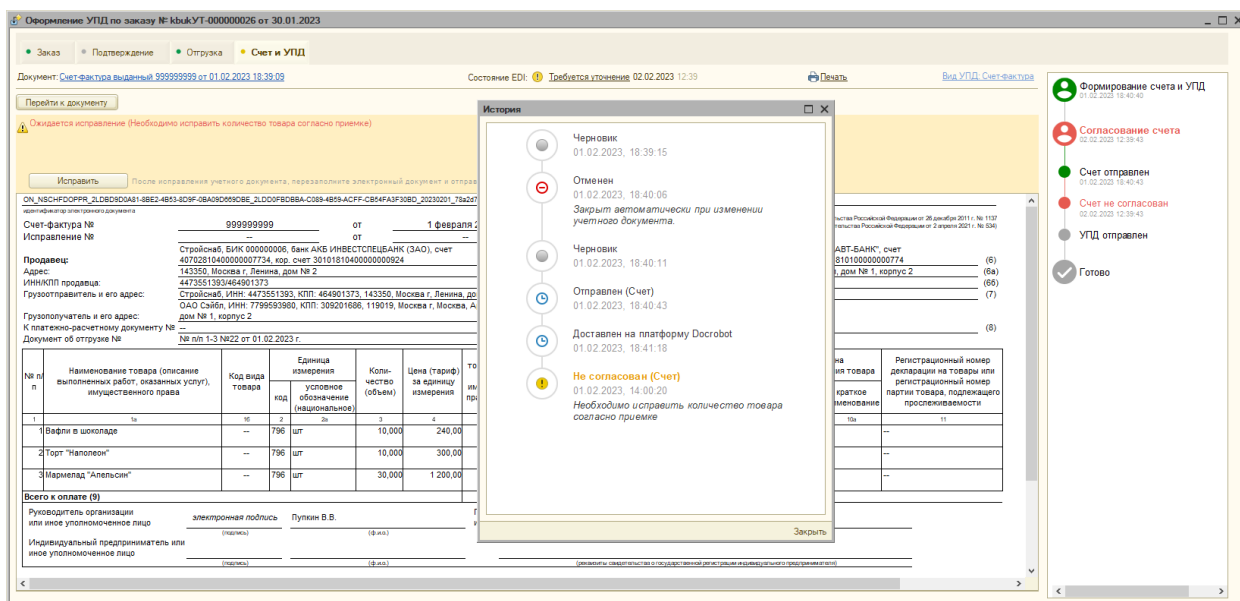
Оформление УПД по заказу № kbukУТ-000000026 от 30.01.2023

Заказ   Подтверждение   Отгрузка   Счет и УПД

Документ: Счет-фактура выданный 999999999 от 01.02.2023 18:39:09   Состояние EDI: Требуется уточнение 02.02.2023 12:39   Печать   Вид УПД: Счет-фактура

Перейти к документу

Ожидается исправление (Необходимо исправить количество товара согласно приемке)

Исправить   После исправления учетного документа, перезаполните электронный документ и отпра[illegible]

ON_NSCHFDOPPR_2LDBD9D0A81-8BE2-4B53-8D9F-0BA09D669DBE_2LDD0FBDBBA-C089-4B59-ACFF-CB54FA3F30BD_20230201_78a2d7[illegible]
идентификатор электронного документа

Счет-фактура № 999999999 от 1 февраля 2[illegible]
Исправление № -- от --

Продавец: Стройснаб, БИК 000000006, банк АКБ ИНВЕСТСПЕЦБАНК (ЗАО), счет 40702810400000007734, кор. счет 30101810400000000924
Адрес: 143350, Москва г, Ленина, дом № 2
ИНН/КПП продавца: 4473551393/464901373
Грузоотправитель и его адрес: Стройснаб, ИНН: 4473551393, КПП: 464901373, 143350, Москва г, Ленина, до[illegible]
Грузополучатель и его адрес: ОАО Сэйбл, ИНН: 7799593980, КПП: 309201686, 119019, Москва г, Ленина, А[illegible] дом № 1, корпус 2
К платежно-расчетному документу № --
Документ об отгрузке № № п/п 1-3 №22 от 01.02.2023 г.

АВТ-БАНК", счет 810100000000774 (6)
, дом № 1, корпус 2 (6а)
(6б)
(7)
(8)

| № п/п | Наименование товара (описание выполненных работ, оказанных услуг), имущественного права | Код вида товара | Единица измерения код | условное обозначение (национальное) | Количество (объем) | Цена (тариф) за единицу измерения | ... | краткое наименование | Регистрационный номер декларации на товары или регистрационный номер партии товара, подлежащего прослеживаемости |
|---|---|---|---|---|---|---|---|---|---|
| 1 | 1а | 1б | 2 | 2а | 3 | 4 | | 10а | 11 |
| 1 | Вафли в шоколаде | -- | 796 | шт | 10,000 | 240,00 | | | -- |
| 2 | Торт "Наполеон" | -- | 796 | шт | 10,000 | 300,00 | | | -- |
| 3 | Мармелад "Апельсин" | -- | 796 | шт | 30,000 | 1 200,00 | | | -- |

Всего к оплате (9)

Руководитель организации или иное уполномоченное лицо   электронная подпись   Пупкин В.В.
(подпись)   (ф.и.о.)
Индивидуальный предприниматель или иное уполномоченное лицо
(подпись)   (ф.и.о.)   (реквизиты свидетельства о государственной регистрации индивидуального предпринимателя)

История

Черновик
01.02.2023, 18:39:15

Отменен
01.02.2023, 18:40:06
Закрыт автоматически при изменении учетного документа.

Черновик
01.02.2023, 18:40:11

Отправлен (Счет)
01.02.2023, 18:40:43

Доставлен на платформу Docrobot
01.02.2023, 18:41:18

Не согласован (Счет)
01.02.2023, 14:00:20
Необходимо исправить количество товара согласно приемке

Закрыть

Формирование счета и УПД
01.02.2023 18:40:40
Согласование счета
02.02.2023 12:39:43
Счет отправлен
01.02.2023 18:40:43
Счет не согласован
02.02.2023 12:39:43
УПД отправлен
Готово